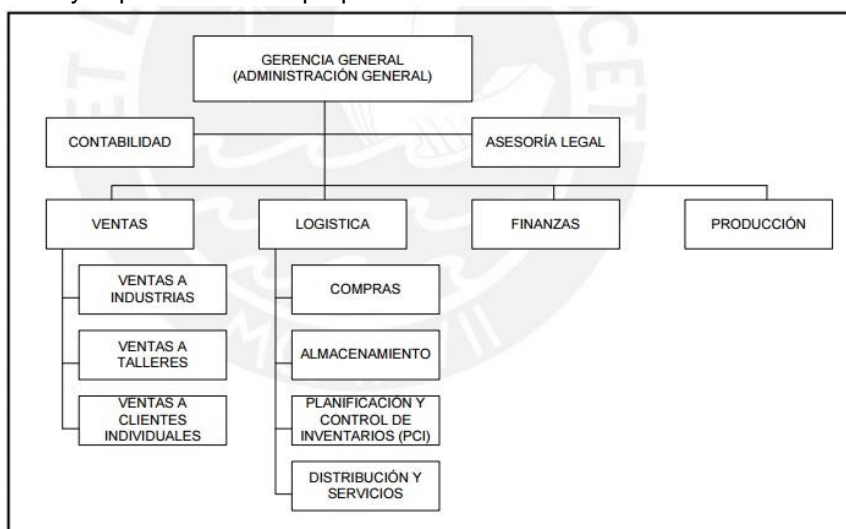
GERENCIA GENERAL
(ADMINISTRACIÓN GENERAL)

CONTABILIDAD

ASESORÍA LEGAL

VENTAS

LOGISTICA

FINANZAS

PRODUCCIÓN

VENTAS A INDUSTRIAS

VENTAS A TALLERES

VENTAS A CLIENTES INDIVIDUALES

COMPRAS

ALMACENAMIENTO

PLANIFICACIÓN Y CONTROL DE INVENTARIOS (PCI)

DISTRIBUCIÓN Y SERVICIOS